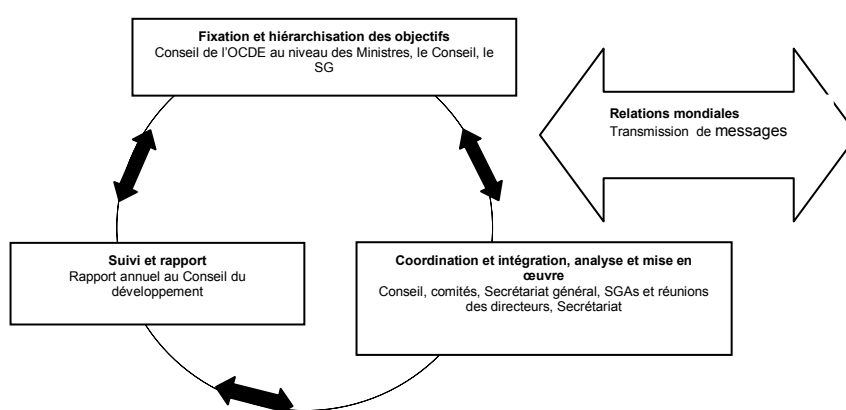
Fixation et hiérarchisation des objectifs
Conseil de l'OCDE au niveau des Ministres, le Conseil, le SG

Relations mondiales
Transmission de messages

Suivi et rapport
Rapport annuel au Conseil du développement

Coordination et intégration, analyse et mise en œuvre
Conseil, comités, Secrétariat général, SGAs et réunions des directeurs, Secrétariat